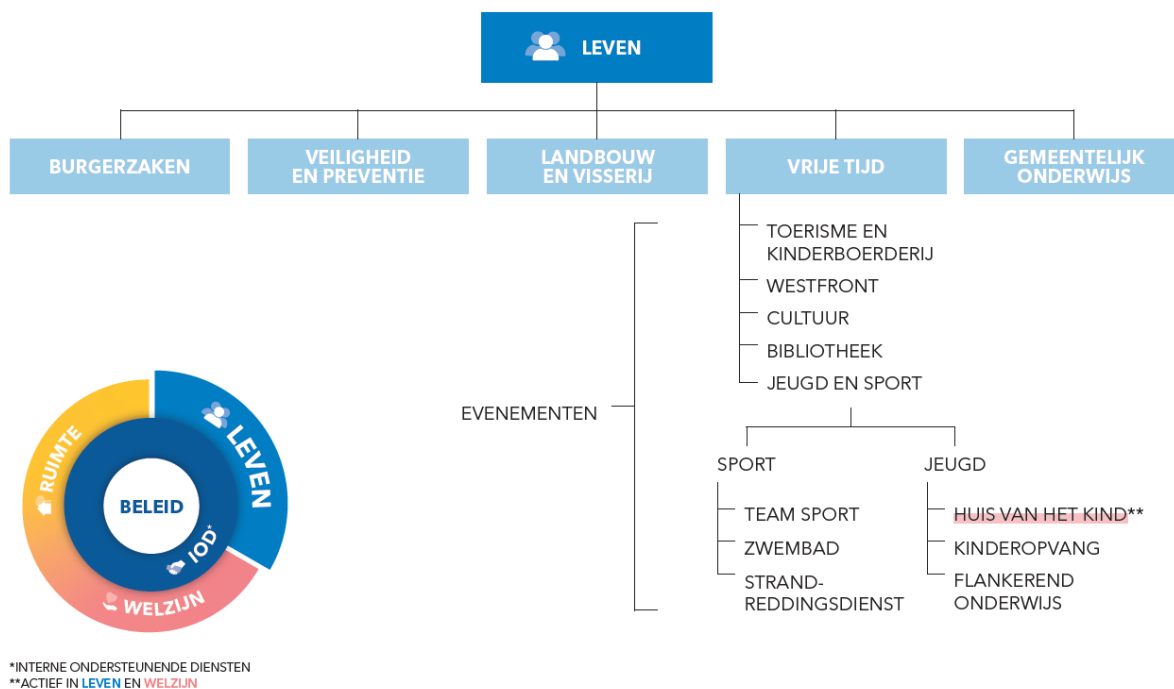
LEVEN

BURGERZAKEN

VEILIGHEID EN PREVENTIE

LANDBOUW EN VISSERIJ

VRIJE TIJD

GEMEENTELIJK ONDERWIJS

TOERISME EN KINDERBOERDERIJ
WESTFRONT
CULTUUR
BIBLIOTHEEK
JEUGD EN SPORT

EVENEMENTEN

SPORT
TEAM SPORT
ZWEMBAD
STRAND-REDDINGSDIENST

JEUGD
HUIS VAN HET KIND**
KINDEROPVANG
FLANKEREND ONDERWIJS

RUIMTE
LEVEN
BELEID
IOD*
WELZIJN

*INTERNE ONDERSTEUNENDE DIENSTEN
**ACTIEF IN LEVEN EN WELZIJN